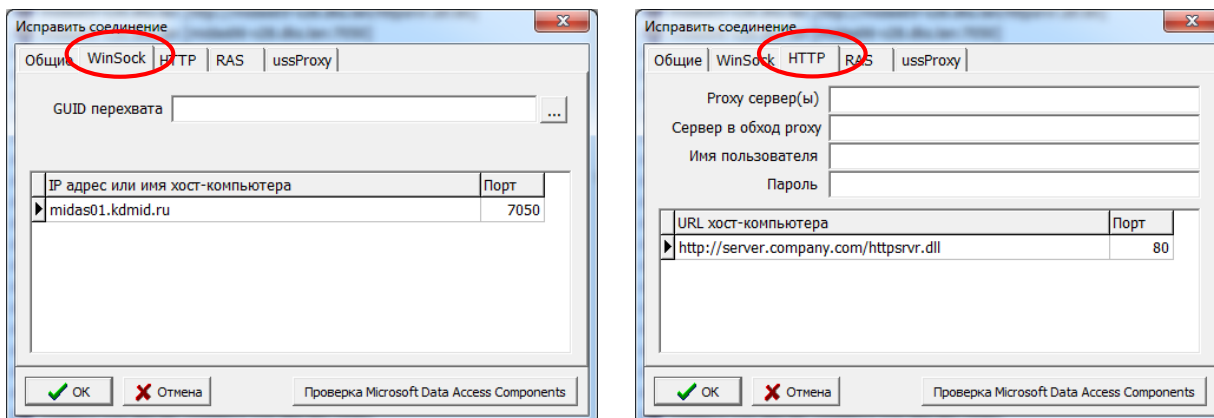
Исправить соединение

Общие | WinSock | HTTP | RAS | ussProxy

GUID перехвата ...

| IP адрес или имя хост-компьютера | Порт |
|---|---|
| midas01.kdmid.ru | 7050 |

OK | Отмена | Проверка Microsoft Data Access Components

Исправить соединение

Общие | WinSock | HTTP | RAS | ussProxy

Proxy сервер(ы)
Сервер в обход proxy
Имя пользователя
Пароль

| URL хост-компьютера | Порт |
|---|---|
| http://server.company.com/httpsrvr.dll | 80 |

OK | Отмена | Проверка Microsoft Data Access Components